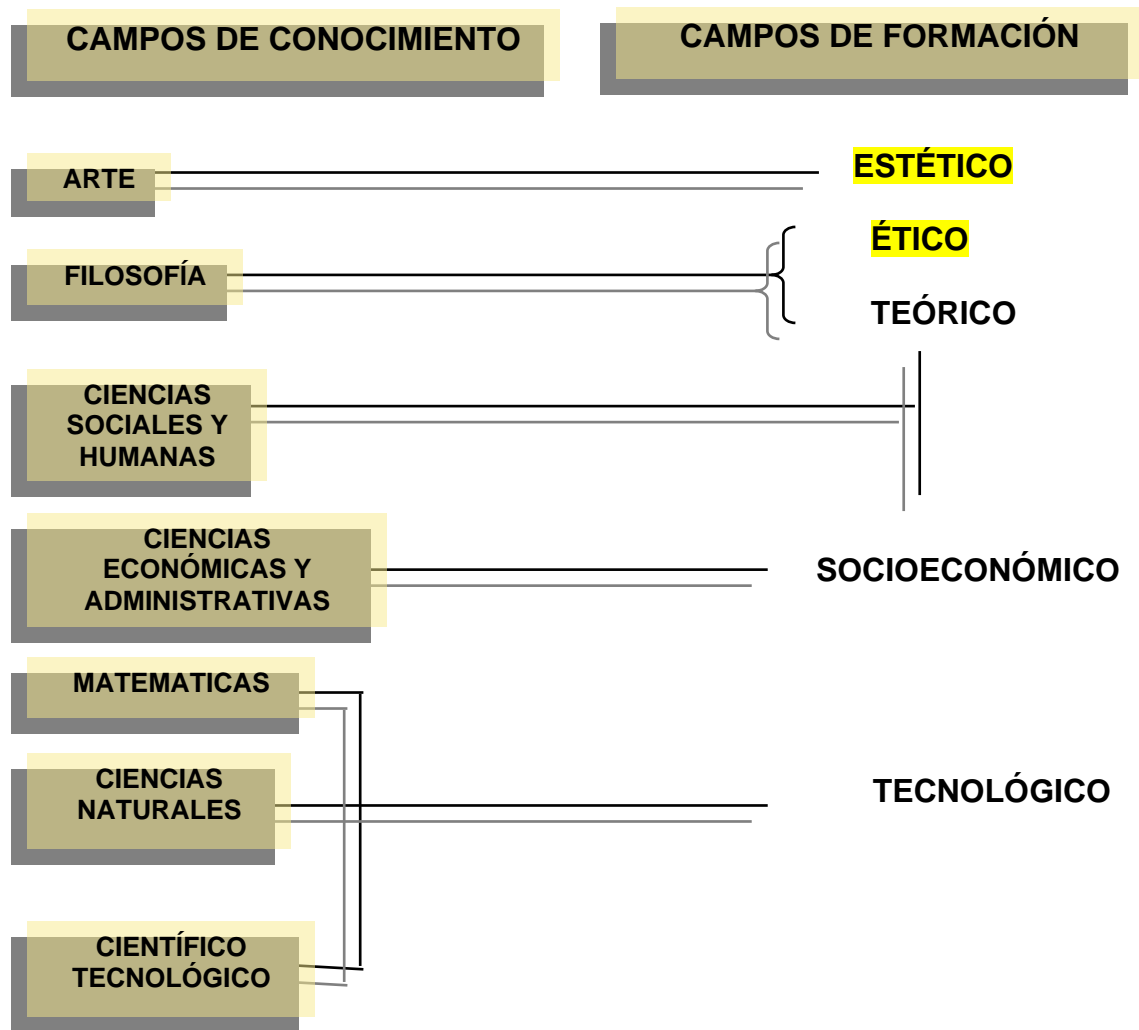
CAMPOS DE CONOCIMIENTO

CAMPOS DE FORMACIÓN

ARTE

ESTÉTICO

FILOSOFÍA

ÉTICO

TEÓRICO

CIENCIAS SOCIALES Y HUMANAS

CIENCIAS ECONÓMICAS Y ADMINISTRATIVAS

SOCIOECONÓMICO

MATEMATICAS

CIENCIAS NATURALES

TECNOLÓGICO

CIENTÍFICO TECNOLÓGICO